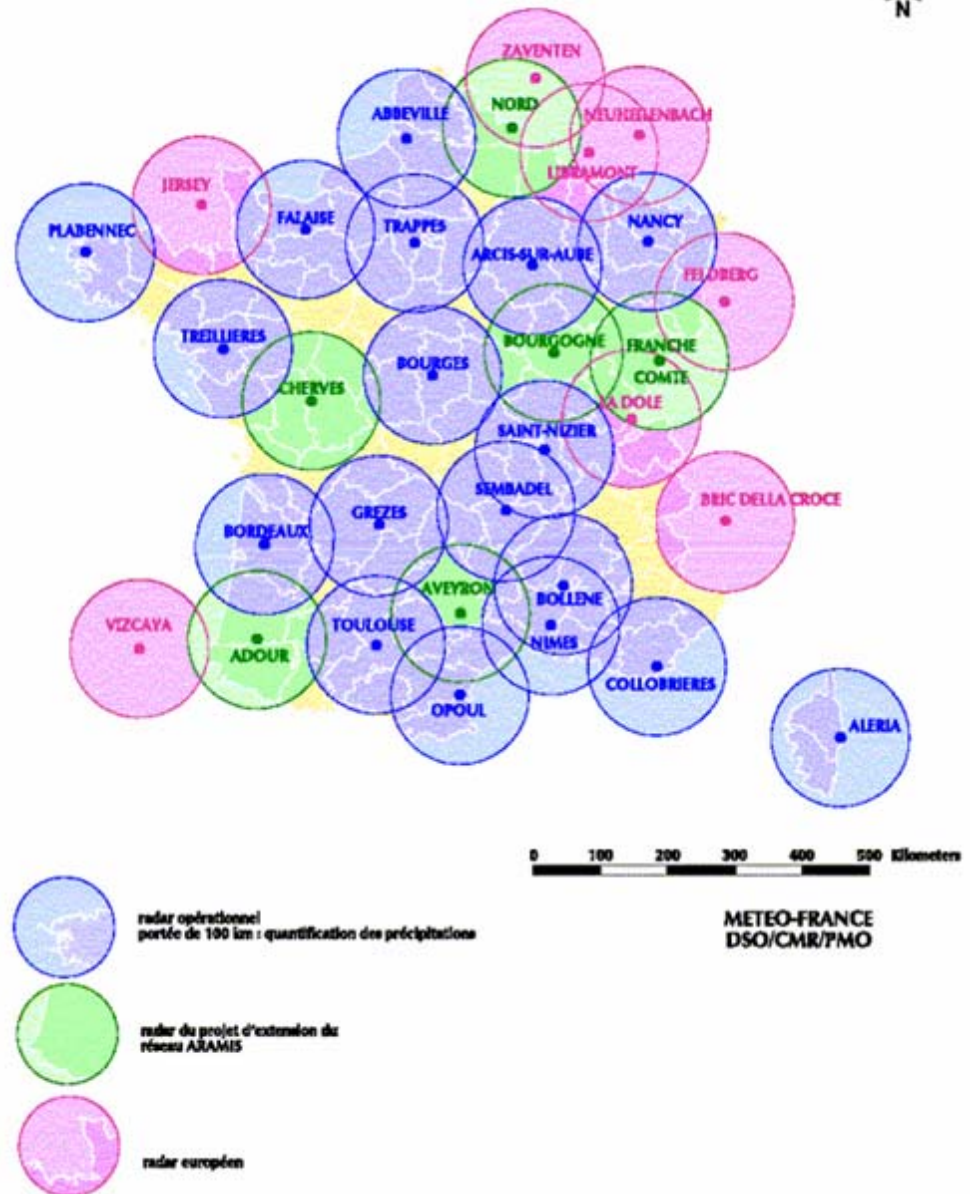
N

ZAVENTEN
NORD
NEUHEILENBACH
ABBEVILLE
LIBRAMONT
JERSEY
FALAISE
TRAPPES
NANCY
PLABENNEC
ARCIS-SUR-AUBE
FELDBERG
TREILLIERES
BOURGOGNE
FRANCHE COMTE
BOURGES
CHERVES
LA DOLE
SAINT-NIZIER
SEMBADEL
BRIC DELLA CROCE
GREZES
BORDEAUX
AVEYRON
BOLLENE
VIZCAYA
TOULOUSE
ADOUR
NIMES
COLLOBRIERES
OPOUL
ALERIA

0 100 200 300 400 500 Kilometers

radar opérationnel
portée de 100 km : quantification des précipitations

METEO-FRANCE
DSO/CMR/PMO

radar du projet d'extension du réseau ARAMIS

radar européen